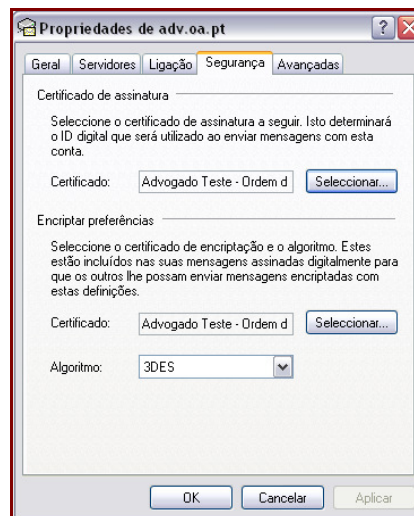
Propriedades de adv.oa.pt

? X

Geral | Servidores | Ligação | Segurança | Avançadas

Certificado de assinatura

Seleccione o certificado de assinatura a seguir. Isto determinará o ID digital que será utilizado ao enviar mensagens com esta conta.

Certificado: Advogado Teste - Ordem d | Seleccionar...

Encriptar preferências

Seleccione o certificado de encriptação e o algoritmo. Estes estão incluídos nas suas mensagens assinadas digitalmente para que os outros lhe possam enviar mensagens encriptadas com estas definições.

Certificado: Advogado Teste - Ordem d | Seleccionar...

Algoritmo: 3DES

OK | Cancelar | Aplicar